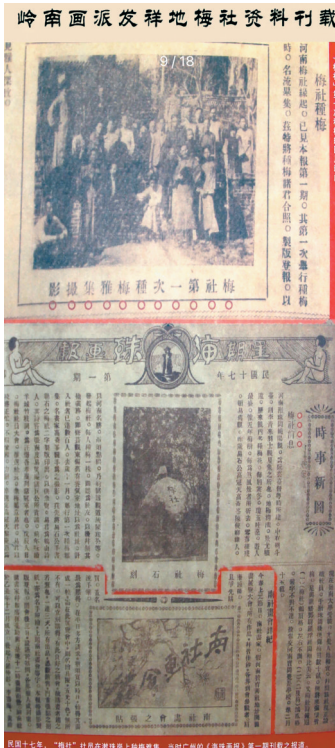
岭南画派发祥地梅社资料刊载

9 / 18

梅社雅集

河南梅社最近。已見本報第一期。其第一次舉行梅花時。名流畢集。在峰將梅樹前合照。製版寄報。以

梅社第一次梅花雅集攝影

民國十七年 第一期

時事新聞

梅社石刻

南社畫會

南社書畫會之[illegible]

民国十七年，"梅社"社员在梅花树下的雅集，当时广州的《海珠画报》第一期刊载之报道。